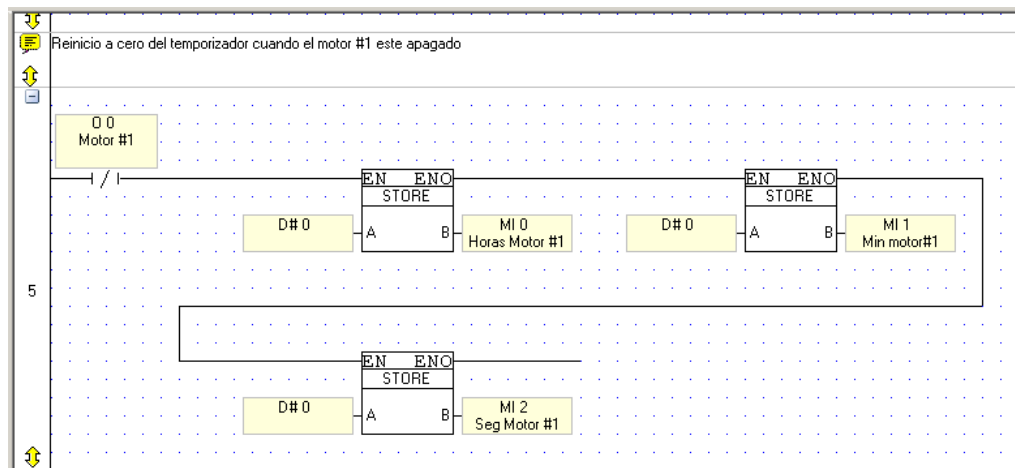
Reinicio a cero del temporizador cuando el motor #1 este apagado

5

O 0
Motor #1

EN ENO
STORE

D# 0

A B

MI 0
Horas Motor #1

EN ENO
STORE

D# 0

A B

MI 1
Min motor#1

EN ENO
STORE

D# 0

A B

MI 2
Seg Motor #1